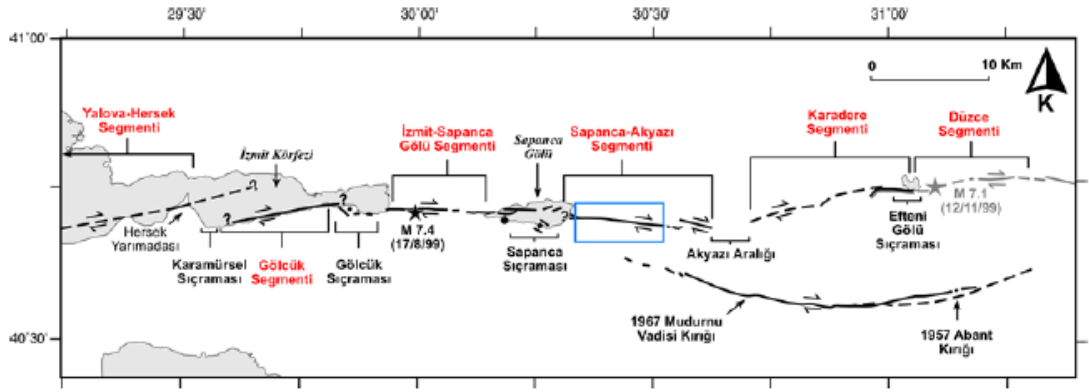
29°30'
30°00'
30°30'
31°00'
41°00'
40°30'
0
10 Km
K
Yalova-Hersek Segmenti
İzmit Körfezi
İzmit-Sapanca Gölü Segmenti
Sapanca Gölü
Sapanca-Akyazı Segmenti
Karadere Segmenti
Düzce Segmenti
Hersek Yarımadası
Karamürsel Sıçraması
Gölcük Segmenti
Gölcük Sıçraması
M 7.4 (17/8/99)
Sapanca Sıçraması
Akyazı Aralığı
Efteni Gölü Sıçraması
M 7.1 (12/11/99)
1967 Mudurnu Vadisi Kırığı
1957 Abant Kırığı